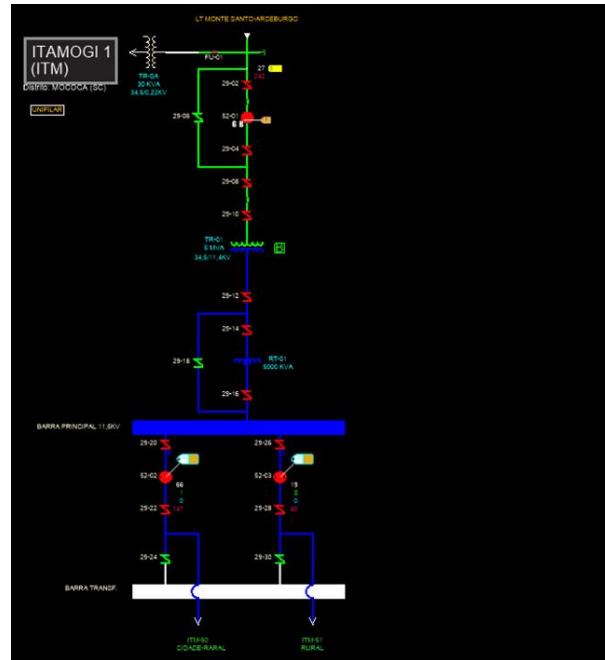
LT MONTE SANTO-ARCEBURGO

ITAMOGI 1
(ITM)
Distrito: MOCOCA (SC)

UNIFILAR

TR-SA
30 KVA
34,5/0,22KV

FU-01

27

29-02
242

29-06

52-01
0 0

29-04

29-08

29-10

TR-01
5 MVA
34,5/11,4KV

29-12

29-14

29-18

RT-01
5000 KVA

29-16

BARRA PRINCIPAL 11,5KV

29-20

52-02
66
1
0

29-22
147

29-24

29-26

52-03
19
0
0

29-28
40

29-30

BARRA TRANSF.

ITM-50
CIDADE-RARAL

ITM-51
RURAL